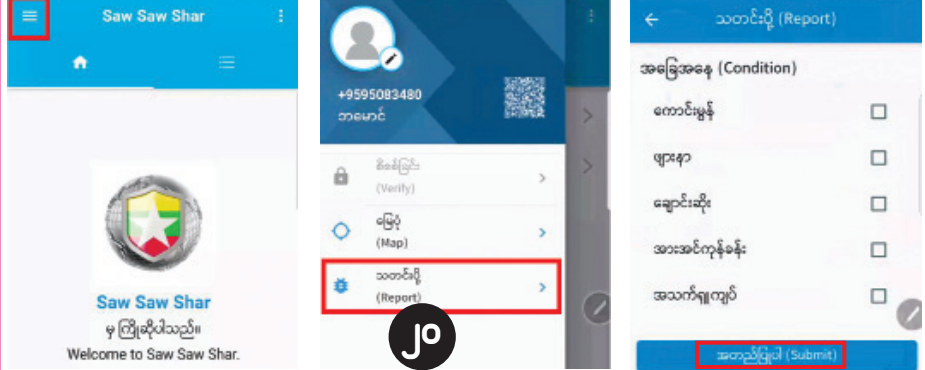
Saw Saw Shar

Saw Saw Shar
မှ ကြိုဆိုပါသည်။
Welcome to Saw Saw Shar.

+9595083480
ဘမောင်

စိစစ်ခြင်း
(Verify)

မြေပုံ
(Map)

သတင်းပို့
(Report)

သတင်းပို့ (Report)

အခြေအနေ (Condition)

ကောင်းမွန်

ဖျားနာ

ချောင်းဆိုး

အားအင်ကုန်ခန်း

အသက်ရှူကျပ်

အတည်ပြုပါ (Submit)